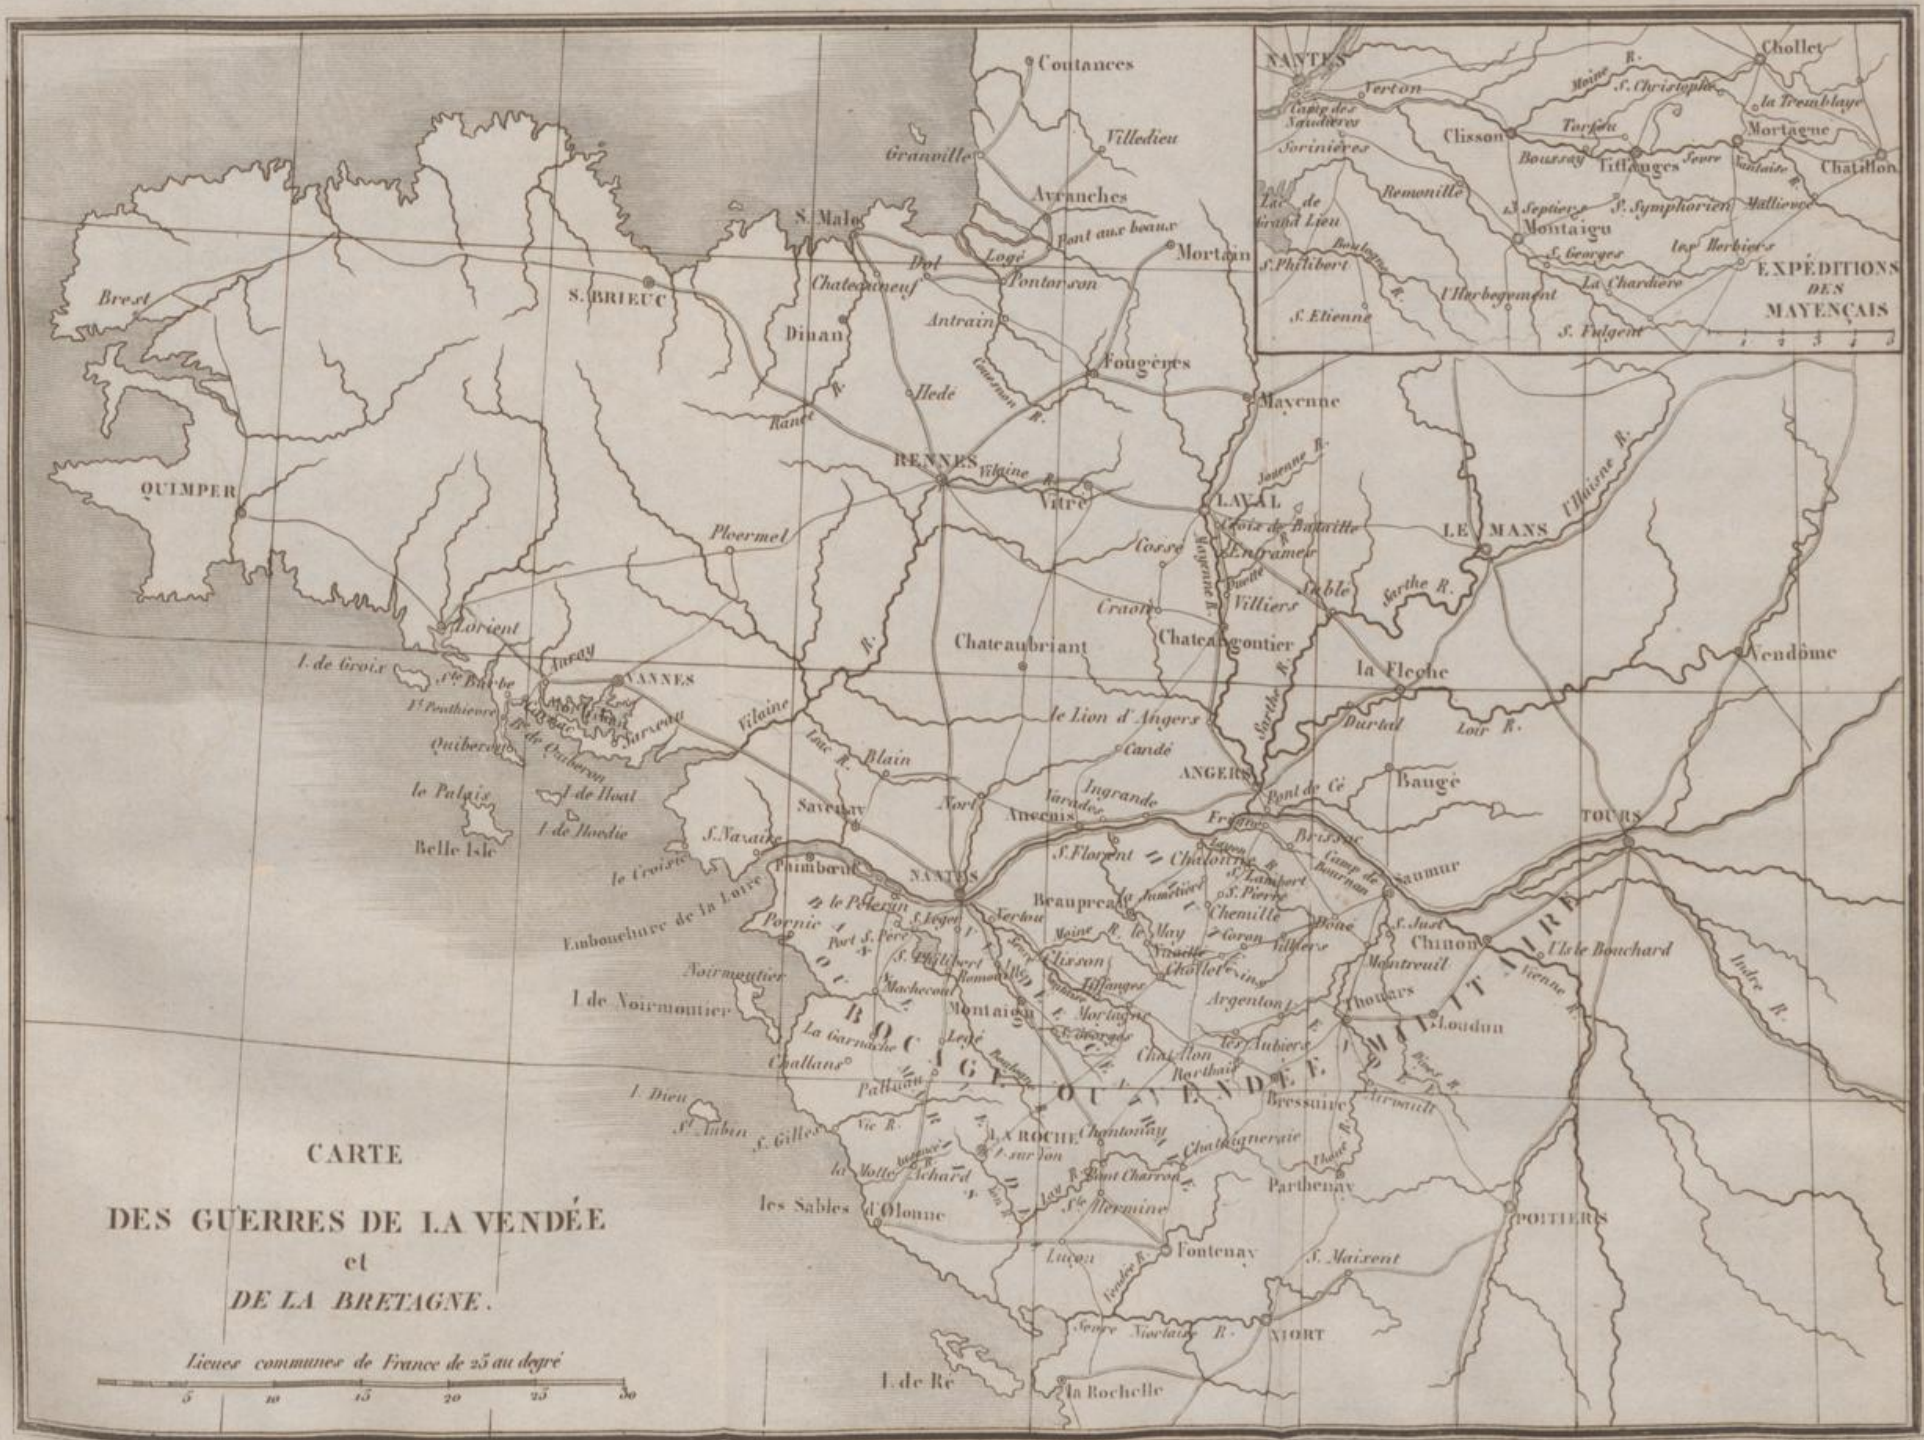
CARTE
DES GUERRES DE LA VENDÉE
et
DE LA BRETAGNE.

Lieues communes de France de 25 au degré
5 10 15 20 25 30

EXPÉDITIONS DES MAYENÇAIS
NANTES
Vertou
Camp des Sauderes
Sorinières
Lac de Grand Lieu
S. Philibert
Boulogne R.
S. Etienne
Remonillé
Clisson
Boussay
Torfou
Tiffauges
Sevre
Moine R.
S. Christophe
Chollet
la Tremblaye
Mortagne
Sauvaize R.
Chatillon
S. Septiers
S. Symphorien
Mallievre
Montaigu
S. Georges
les Herbiers
La Chardiere
l'Herbegement
S. Fulgent
1 2 3 4 5

Coutances
Villedieu
Granville
Avranches
Pont aux beaux
Mortain
S. Malo
Dol
Logé
Pontorson
Chateauneuf
S. BRIEUC
Brest
Dinan
Antrain
Couesnon R.
Fougères
Hedé
Rance R.
Mayenne
RENNES
Vilaine R.
Vitré
Jouenne R.
LAVAL
Croix de Bataille
Entrames
Cossé
Mayenne R.
Duellé
Villiers
Sablé
Sarthe R.
LE MANS
l'Huisne R.
QUIMPER
Ploermel
Craon
Chateau gontier
Lorient
Chateaubriant
la Fleche
Vendôme
I. de Groix
Ste Barbe
Auray
VANNES
Fl Penthievre
Quiberon
Pr de Quiberon
Sarzeau
Vilaine
R.
Le Lion d'Angers
Sarthe R.
Durtal
Loir R.
Candé
Isac R.
Blain
ANGERS
Baugé
le Palais
I. de Hoat
I. de Hoedic
Belle Isle
Savenay
Nort
Varades
Ingrande
Ancenis
Pont de Cé
S. Nazaire
Frapp
Brissac
TOURS
le Croisic
Paimbœuf
NANTES
S. Florent
Chalonne
Layon R.
S. Lambert
Camp de Bournan
Saumur
Embouchure de la Loire
le Pelerin
Beaupreau
Jumelliere
S. Pierre
Chemillé
Doué
S. Just
Pornic
S. Leger
Vertou
le May
Coron
Vihiers
Chinon
l'Isle Bouchard
Port S. Pere
S. Philibert
Moine R.
Clisson
Vezins
Montreuil
Vienne R.
Indre R.
Noirmoutier
Machecoul
Remonillé
Tiffauges
Cholet
Argenton
Thouars
Loudun
I. de Noirmoutier
Montaigu
Mortagne
S. Georges
les Aubiers
La Garnache
Legé
Chatillon
Berthaut
Dive R.
Challans
Paluau
BOCAGE OU VENDÉE MILITAIRE
PAYS DE RETZ
HAUTE VENDÉE
Bressuire
Airvault
I. Dieu
St Aubin
S. Gilles
Vie R.
LA ROCHE sur Yon
Chantonay
Chataigneraie
Thoue R.
la Mothe Achard
Pont Charron
Parthenay
les Sables d'Olonne
Ste Hermine
POITIERS
Luçon
Vendée R.
Fontenay
S. Maixent
Sevre Niortaise R.
NIORT
I. de Ré
la Rochelle